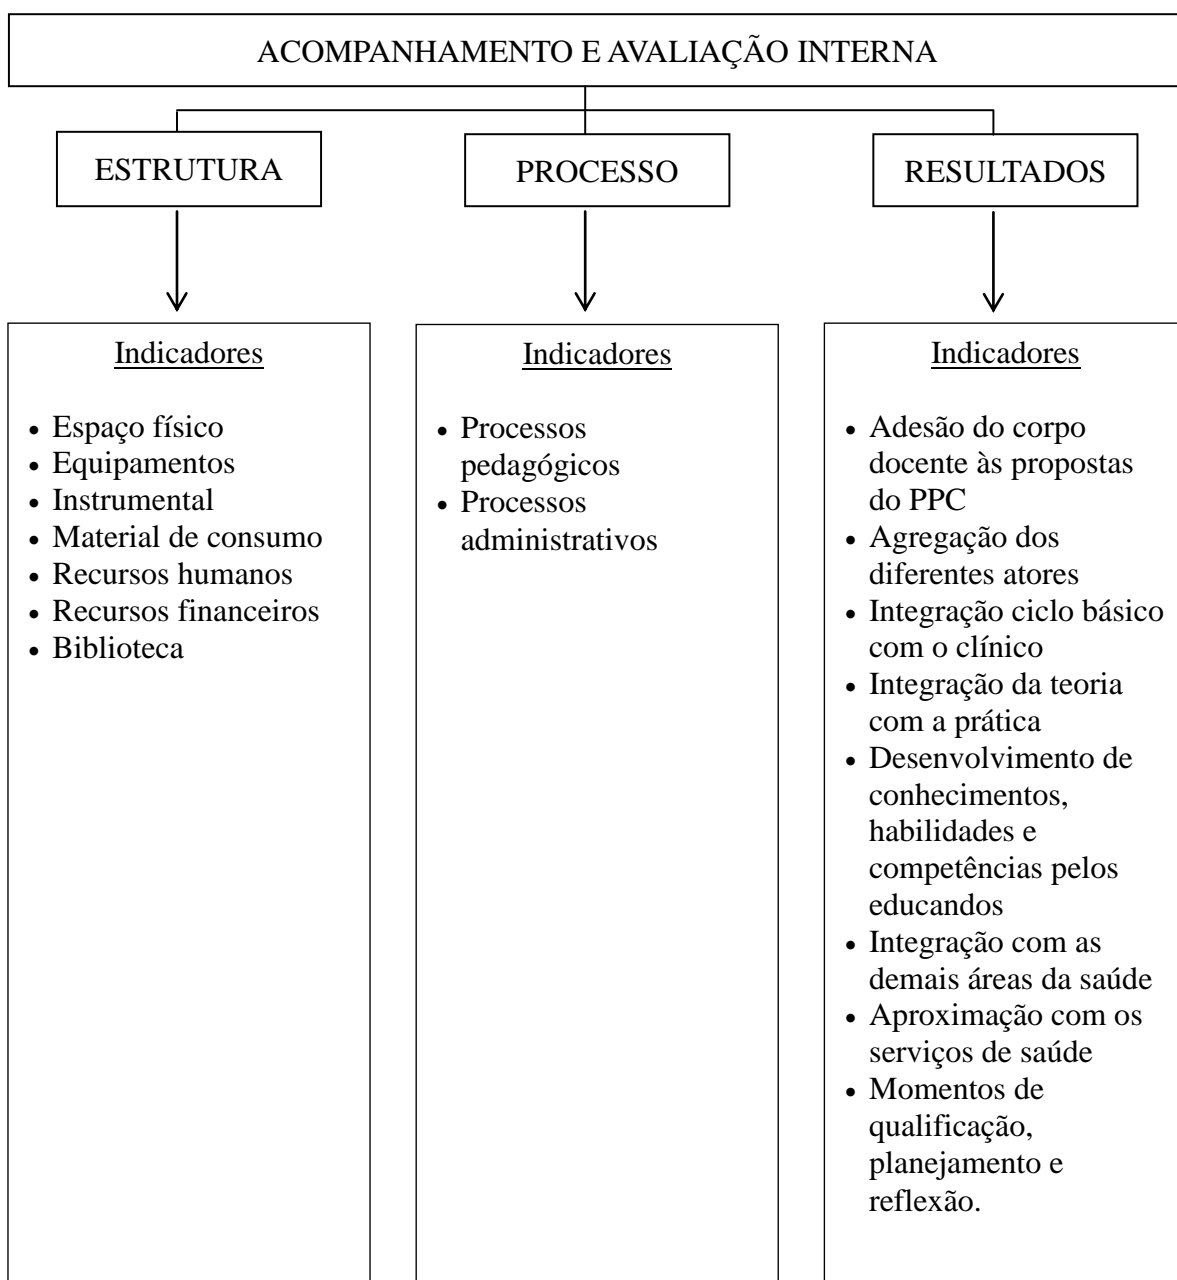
ACOMPANHAMENTO E AVALIAÇÃO INTERNA

ESTRUTURA

PROCESSO

RESULTADOS

Indicadores

- Espaço físico
- Equipamentos
- Instrumental
- Material de consumo
- Recursos humanos
- Recursos financeiros
- Biblioteca

Indicadores

- Processos pedagógicos
- Processos administrativos

Indicadores

- Adesão do corpo docente às propostas do PPC
- Agregação dos diferentes atores
- Integração ciclo básico com o clínico
- Integração da teoria com a prática
- Desenvolvimento de conhecimentos, habilidades e competências pelos educandos
- Integração com as demais áreas da saúde
- Aproximação com os serviços de saúde
- Momentos de qualificação, planejamento e reflexão.